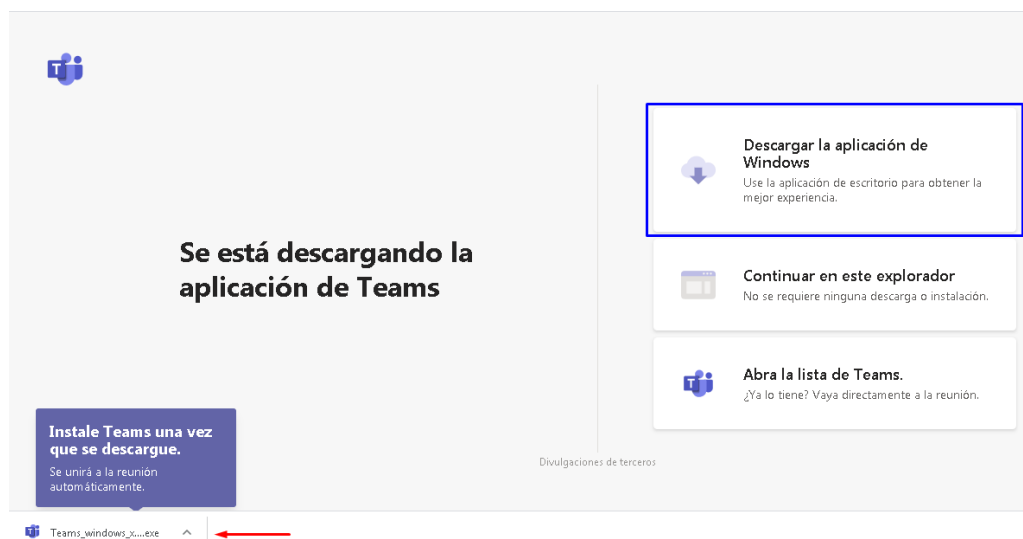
Se está descargando la aplicación de Teams

Descargar la aplicación de Windows
Use la aplicación de escritorio para obtener la mejor experiencia.

Continuar en este explorador
No se requiere ninguna descarga o instalación.

Abra la lista de Teams.
¿Ya lo tiene? Vaya directamente a la reunión.

Instale Teams una vez que se descargue.
Se unirá a la reunión automáticamente.

Divulgaciones de terceros

Teams_windows_x....exe